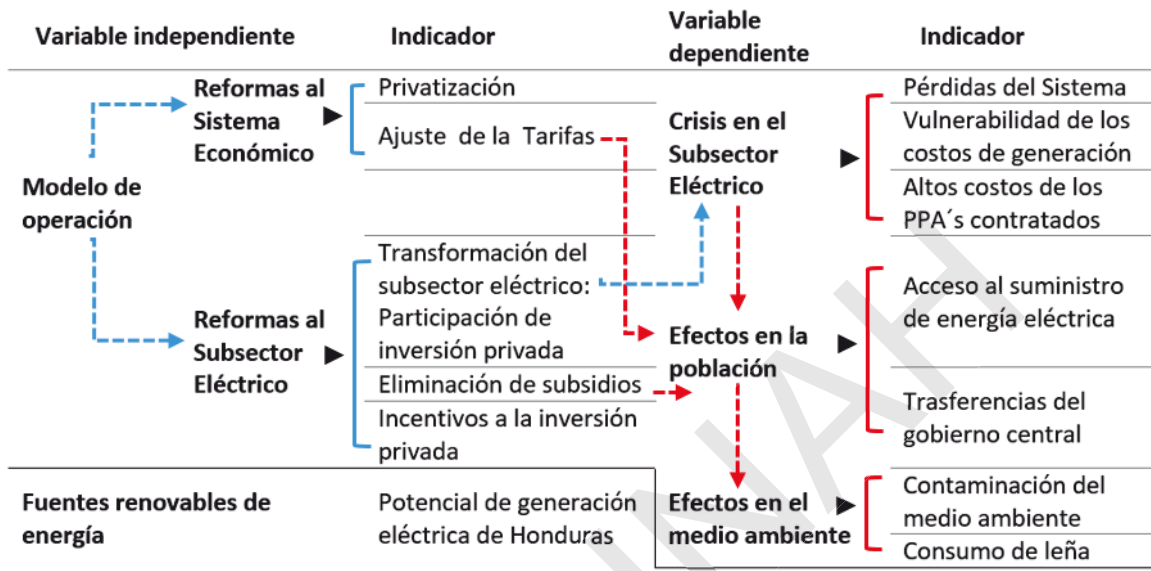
Variable independiente

Indicador

Variable dependiente

Indicador

Modelo de operación

Reformas al Sistema Económico

Privatización

Ajuste de la Tarifas

Crisis en el Subsector Eléctrico

Pérdidas del Sistema

Vulnerabilidad de los costos de generación

Altos costos de los PPA´s contratados

Reformas al Subsector Eléctrico

Transformación del subsector eléctrico: Participación de inversión privada

Eliminación de subsidios

Incentivos a la inversión privada

Efectos en la población

Acceso al suministro de energía eléctrica

Trasferencias del gobierno central

Fuentes renovables de energía

Potencial de generación eléctrica de Honduras

Efectos en el medio ambiente

Contaminación del medio ambiente

Consumo de leña

UNAH